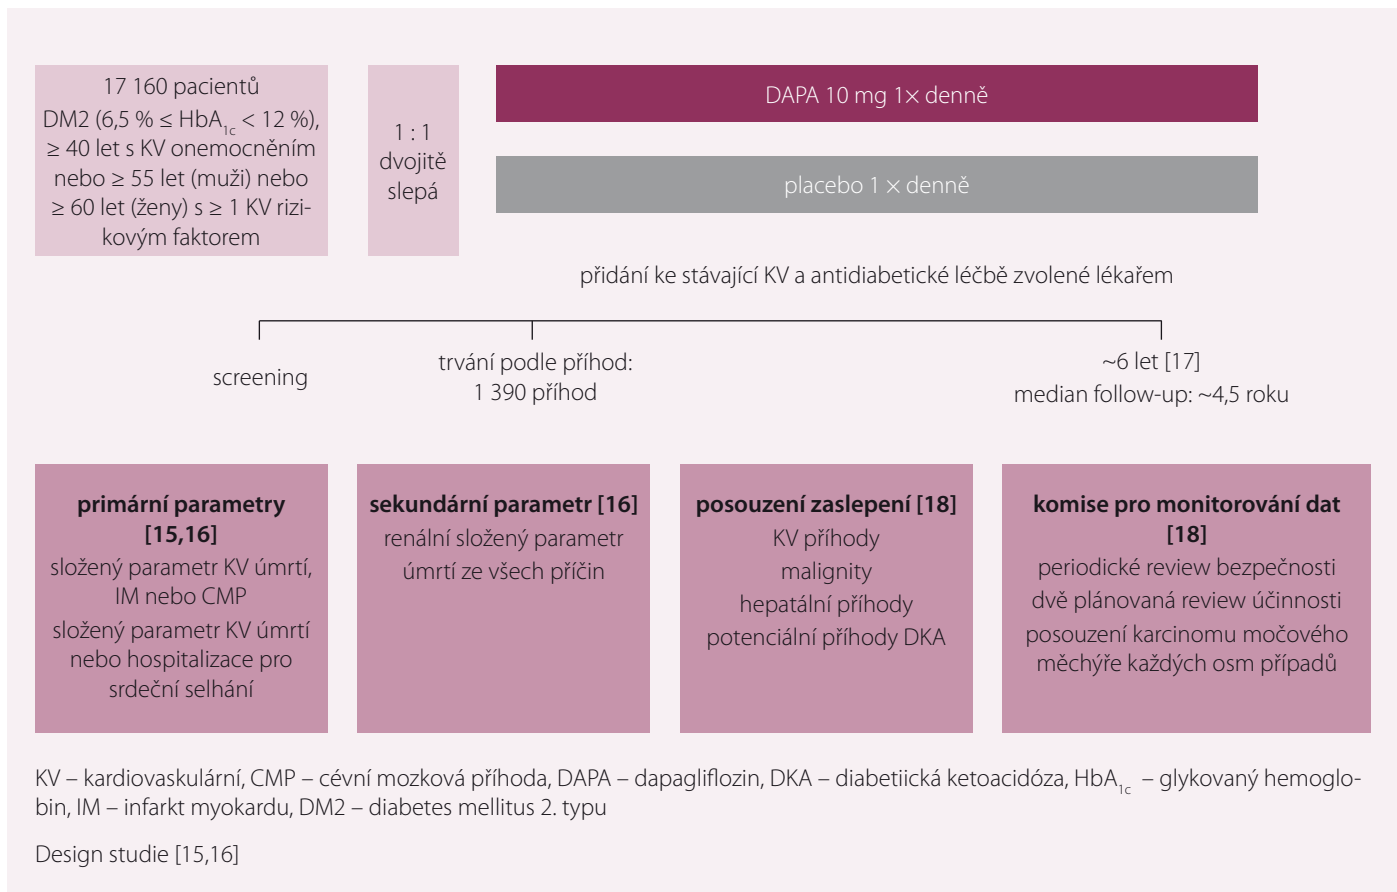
17 160 pacientů DM2 (6,5 % ≤ $HbA_{1c}$ < 12 %), ≥ 40 let s KV onemocněním nebo ≥ 55 let (muži) nebo ≥ 60 let (ženy) s ≥ 1 KV rizikovým faktorem

1 : 1 dvojitě slepá

DAPA 10 mg 1× denně

placebo 1 × denně

přidání ke stávající KV a antidiabetické léčbě zvolené lékařem

screening

trvání podle příhod: 1 390 příhod

~6 let [17]
median follow-up: ~4,5 roku

**primární parametry [15,16]**
složený parametr KV úmrtí, IM nebo CMP
složený parametr KV úmrtí nebo hospitalizace pro srdeční selhání

**sekundární parametr [16]**
renální složený parametr
úmrtí ze všech příčin

**posouzení zaslepení [18]**
KV příhody
malignity
hepatální příhody
potenciální příhody DKA

**komise pro monitorování dat [18]**
periodické review bezpečnosti
dvě plánovaná review účinnosti
posouzení karcinomu močového měchýře každých osm případů

KV – kardiovaskulární, CMP – cévní mozková příhoda, DAPA – dapagliflozin, DKA – diabetiická ketoacidóza, $HbA_{1c}$ – glykovaný hemoglobin, IM – infarkt myokardu, DM2 – diabetes mellitus 2. typu

Design studie [15,16]